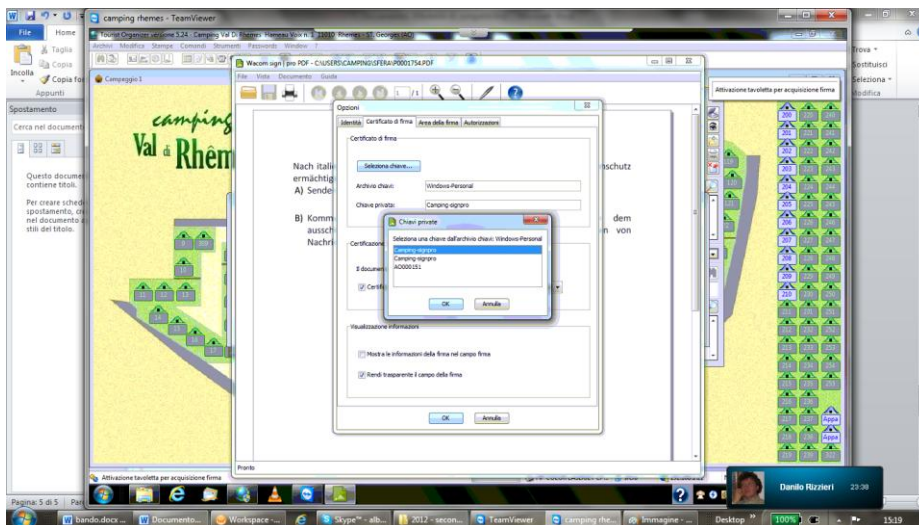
camping rhemes - TeamViewer
File Home
Taglia
Copia
Incolla
Copia for
Appunti
Spostamento
Cerca nel documento
Questo documento contiene titoli.
Per creare schede spostamento, cr nel documento stili del titolo.
Pagina: 5 di 5
Tourist Organizer versione 5.24 - Camping Val Di Rhemes Hameau Voix n.2 11010 Rhemes - ST. Georges (AO)
Archivi Modifica Stampe Comandi Strumenti Passwords Window ?
Campeggio 1
Wacom sign | pro PDF - C:\USERS\CAMPING\SFERA\P0001754.PDF
File Vista Documento Guida
camping
Val di Rhêm
Nach itali
ermächtig
A) Sende
B) Komm
ausschl
Nachri
nschutz
dem
n von
Opzioni
Identità Certificato di firma Area della firma Autorizzazioni
Certificato di firma
Seleziona chiave....
Archivio chiavi: Windows-Personal
Chiave privata: Camping-signpro
Certificazione
Il documen
Certifi
Chiavi private
Seleziona una chiave dall'archivio chiavi: Windows-Personal
Camping-signpro
Camping-signpro
AO000151
OK Annulla
Visualizzazione informazioni
Mostra le informazioni della firma nel campo firma
Rendi trasparente il campo della firma
OK Annulla
Pronto
Attivazione tavoletta per acquisizione firma
Attivazione tavoletta per acquisizione firma
Trova
Sostituisci
Seleziona
Modifica
Appa
Appa
Danilo Rizzieri 23:30
bando.docx Documento... Workspace -... Skype™ - alb... 2012 - secon... TeamViewer camping rhe... Immagine -... Desktop 100% 15:19